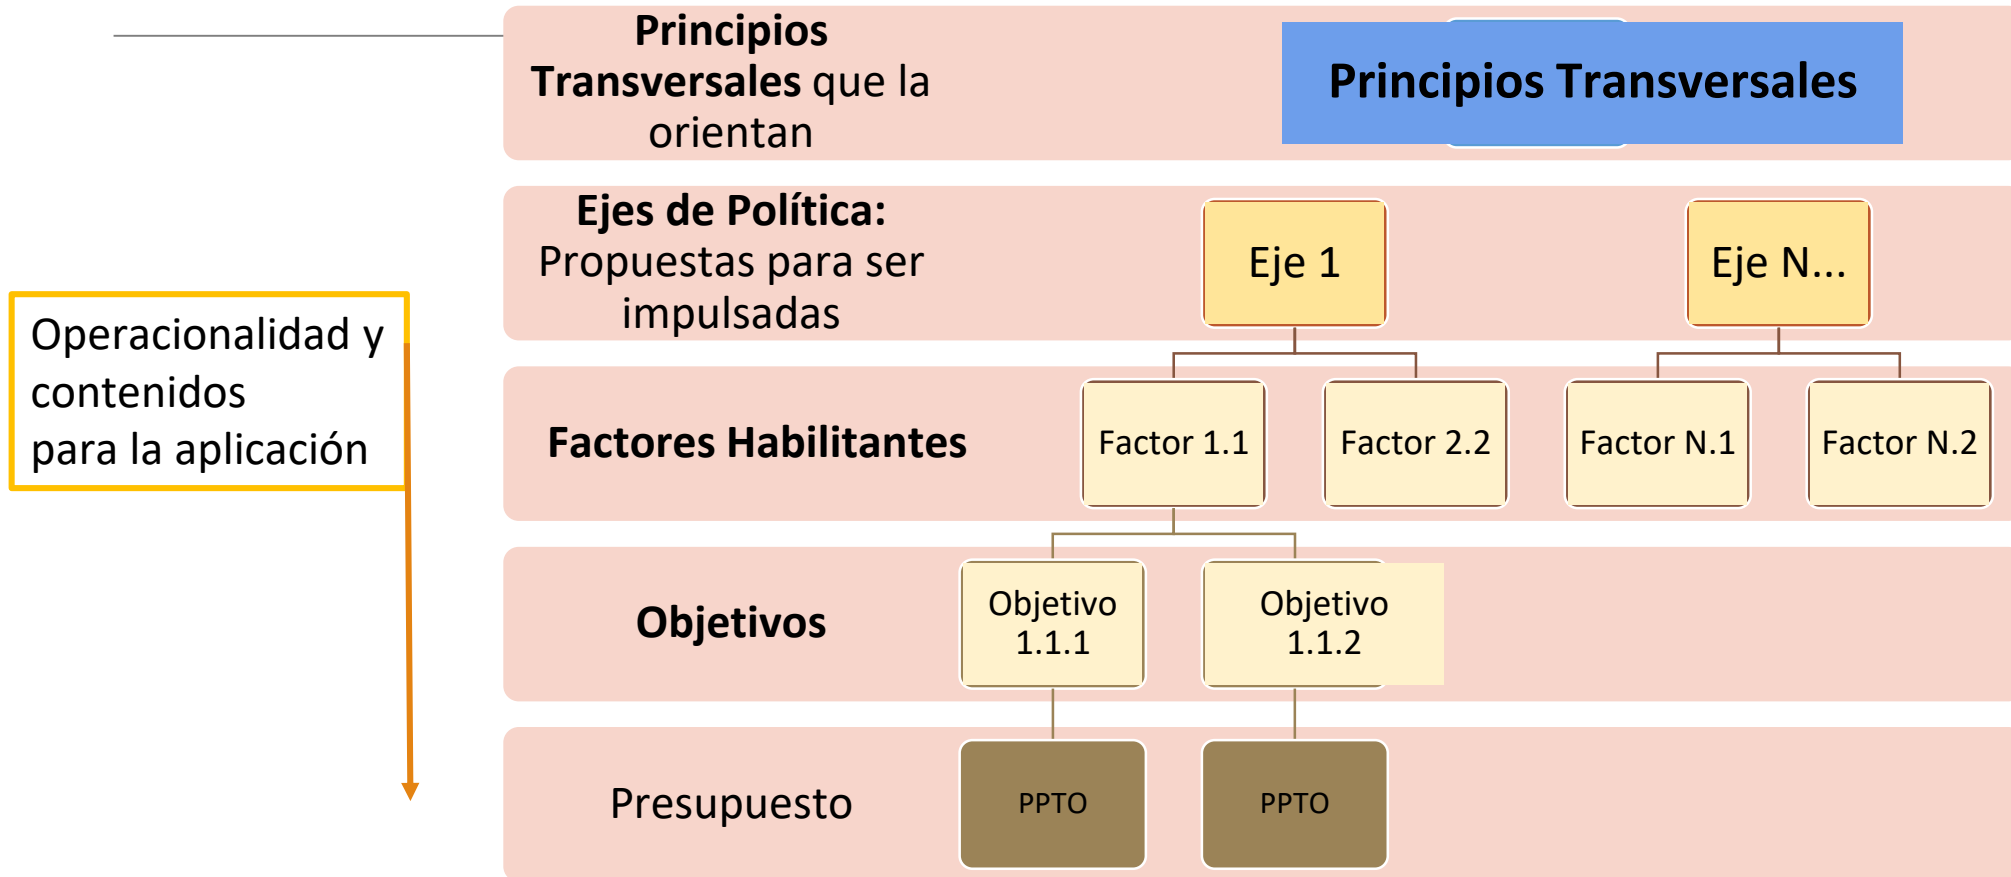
Operacionalidad y contenidos para la aplicación

Principios Transversales que la orientan

Principios Transversales

Ejes de Política: Propuestas para ser impulsadas

Eje 1

Eje N...

Factores Habilitantes

Factor 1.1

Factor 2.2

Factor N.1

Factor N.2

Objetivos

Objetivo 1.1.1

Objetivo 1.1.2

Presupuesto

PPTO

PPTO